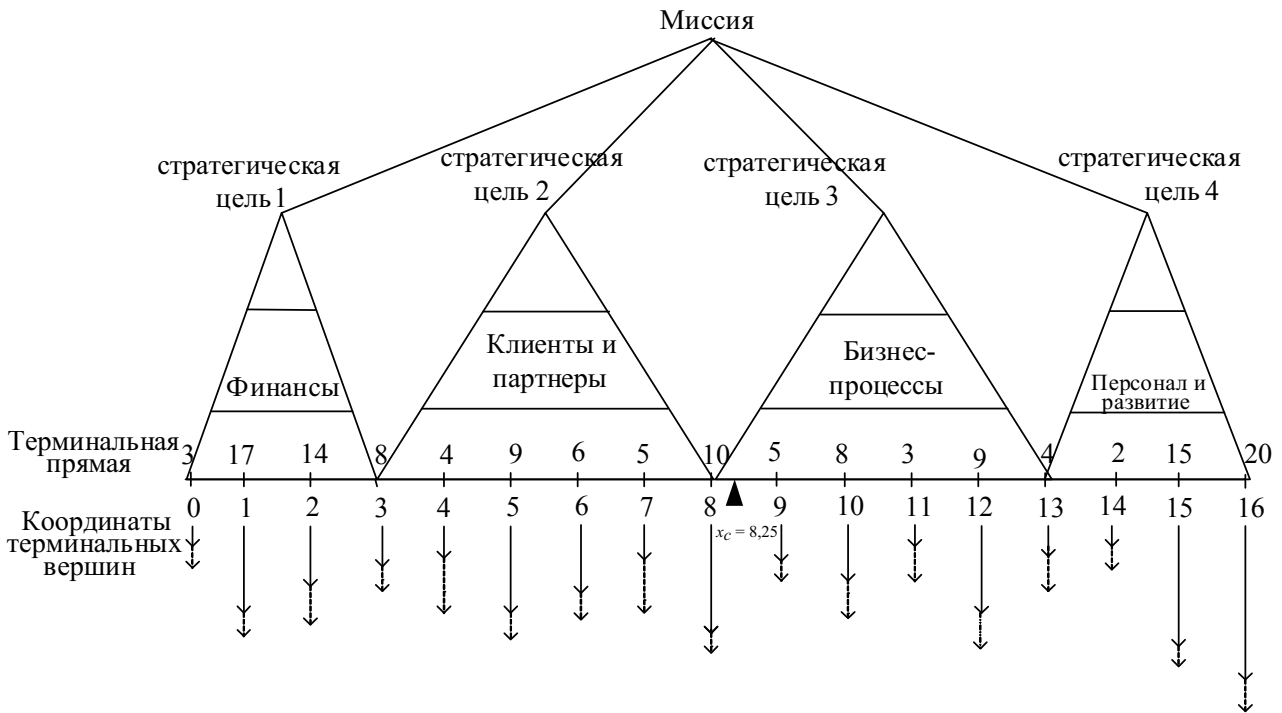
Миссия

стратегическая цель 1

стратегическая цель 2

стратегическая цель 3

стратегическая цель 4

Финансы

Клиенты и партнеры

Бизнес-процессы

Персонал и развитие

Терминальная прямая

3 17 14 8 4 9 6 5 10 5 8 3 9 4 2 15 20

Координаты терминальных вершин

0 1 2 3 4 5 6 7 8 9 10 11 12 13 14 15 16

$x_C = 8{,}25$